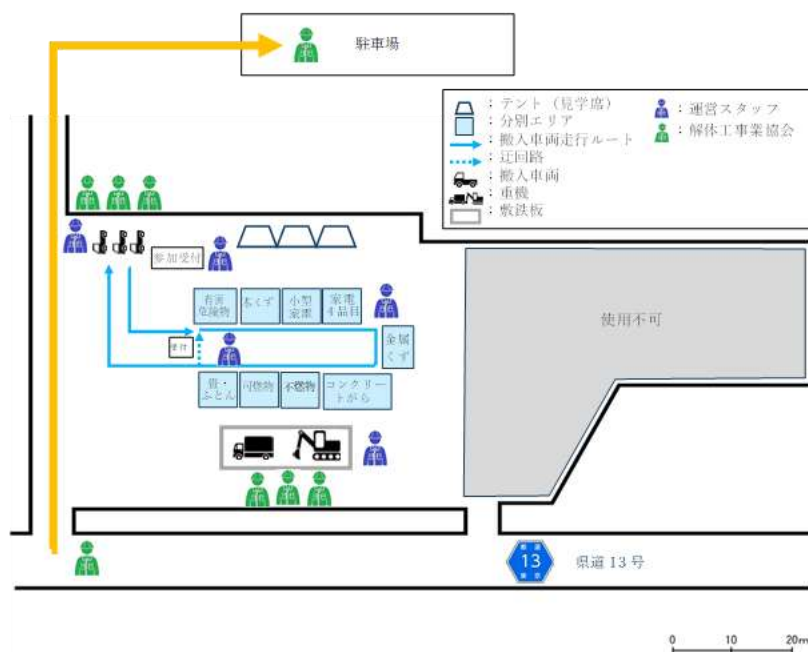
駐車場

：テント（見学席）
：分別エリア
：搬入車両走行ルート
：迂回路
：搬入車両
：重機
：敷鉄板
：運営スタッフ
：解体工事業協会

参加受付

有害危険物
木くず
小型家電
家電4品目
金属くず
受付
畳・ふとん
可燃物
不燃物
コンクリートがら

使用不可

13
県道13号

0 10 20m